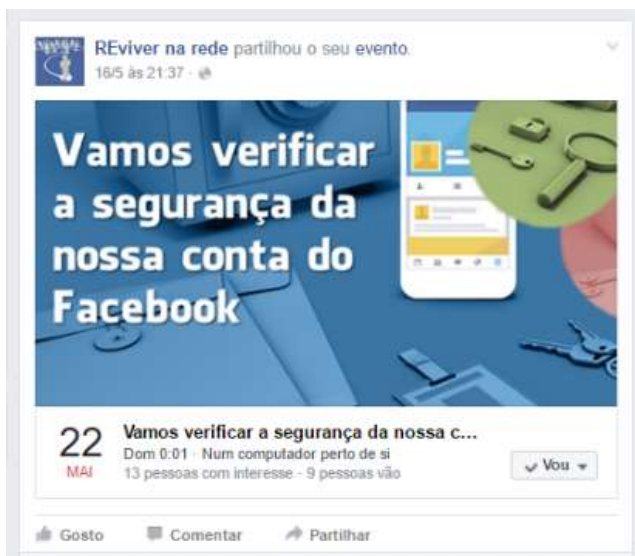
REviver na rede partilhou o seu evento.
16/5 às 21:37 ·

Vamos verificar a segurança da nossa conta do Facebook

22
MAI

Vamos verificar a segurança da nossa c...
Dom 0:01 · Num computador perto de si
13 pessoas com interesse · 9 pessoas vão

Vou

Gosto
Comentar
Partilhar